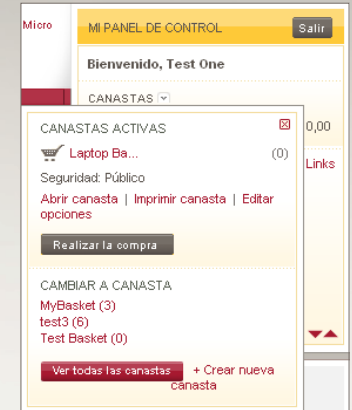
Micro

MI PANEL DE CONTROL Salir

Bienvenido, Test One

CANASTAS

0,00

Links

CANASTAS ACTIVAS

Laptop Ba... (0)

Seguridad: Público

Abrir canasta | Imprimir canasta | Editar opciones

Realizar la compra

CAMBIAR A CANASTA

MyBasket (3)
test3 (6)
Test Basket (0)

Ver todas las canastas + Crear nueva canasta